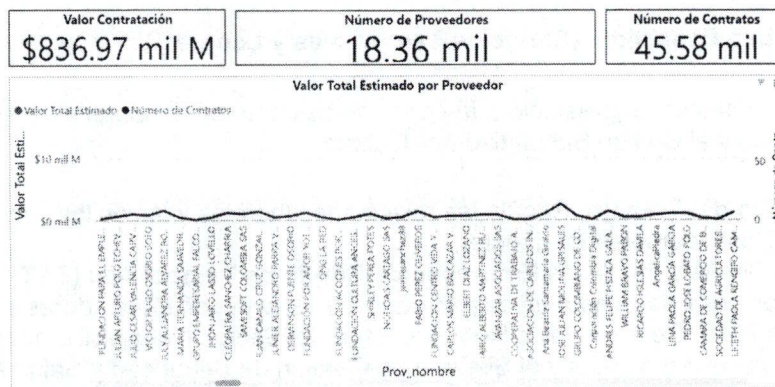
Valor Contratación
$836.97 mil M

Número de Proveedores
18.36 mil

Número de Contratos
45.58 mil

Valor Total Estimado por Proveedor

● Valor Total Estimado ● Número de Contratos

Valor Total Esti...

$10 mil M

$0 mil M

50

0

FUNDACION PARA EL EMPLE...
JULIAN ARTURO POLO ECHEV...
JULIO CESAR VALENCIA CASTI...
VICTOR MARIO OSORIO OSSO...
LUZ ALEJANDRA ALVAREZ RU...
GRUPO EMPRESARIAL FALCO...
JHON JAIRO LASSO LOVELLO
CLEOMIRA SANCHEZ CHARRIA
SAMASOFT COLOMBIA SAS
JUAN CAMILO CRUZ GONZAL...
JUNIER ALEJANDRO PARRA V...
CORPORACION PUENTE OSORIO
FUNDACION POR AMOR SOL...
SPACE LA RED
FUNDACION ACOBIESTRUC...
FUNDACION CULTURA ANGEL...
SHIRLEY PEREA POTES
NUEVOS CAÑAS SAS
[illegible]
FABIO PEREZ CIFUENTES
FUNDACION CENTRO VIDA Y...
CARLOS MARIO BALCAZAR V...
ELBERT DIAZ LOZANO
MARIO ALBERTO MARTINEZ BU...
AVANZAR ASOCIADOS SAS
COOPERATIVA DE TRABAJO A...
ASOCIACION DE CABILDOS IN...
Ana Beatriz Santamaria Quiñon...
JOSE JULIAN MOLINA ORISALES
GRUPO COLOMBIANO DE CO...
Corporación Colombia Digital
ANDRES FELIPE PATALA GALA...
WILLIAM BRAVO PABON
RICARDO IGLESIAS DAVILA
AngelicaPiedra
LINA PAOLA GARCIA GARCIA
PEDRO JOSE LOBATO POLO
CAMARA DE COMERCIO DE B...
SOCIEDAD DE AGRICULTORES...
LEIDY PAOLA RENGIFO CAM...

Prov_nombre